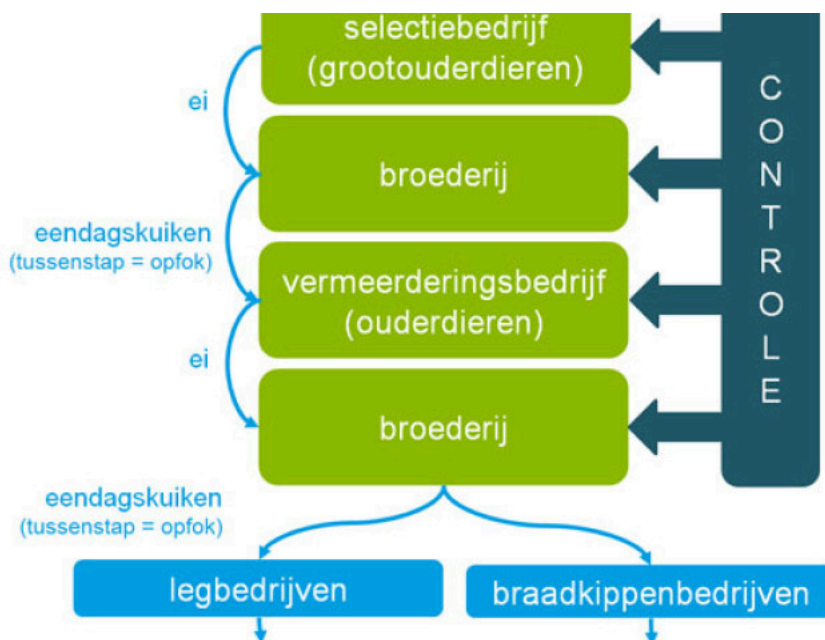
selectiebedrijf
(grootouderdieren)

ei

broederij

eendagskuiken
(tussenstap = opfok)

vermeerderingsbedrijf
(ouderdieren)

ei

broederij

eendagskuiken
(tussenstap = opfok)

legbedrijven

braadkippenbedrijven

CONTROLE